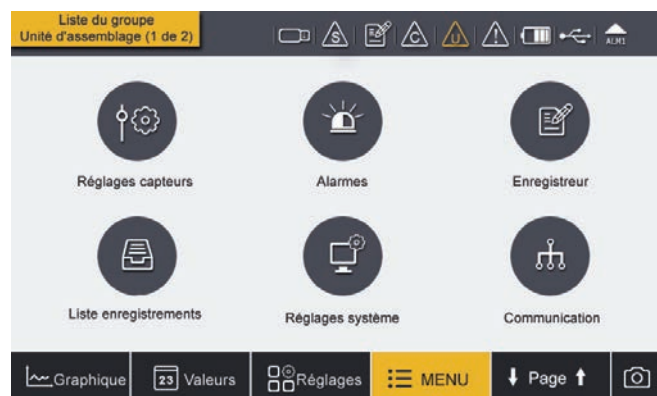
Liste du groupe
Unité d'assemblage (1 de 2)

S C U ALM1

Réglages capteurs

Alarmes

Enregistreur

Liste enregistrements

Réglages système

Communication

Graphique | 23 Valeurs | Réglages | MENU | Page